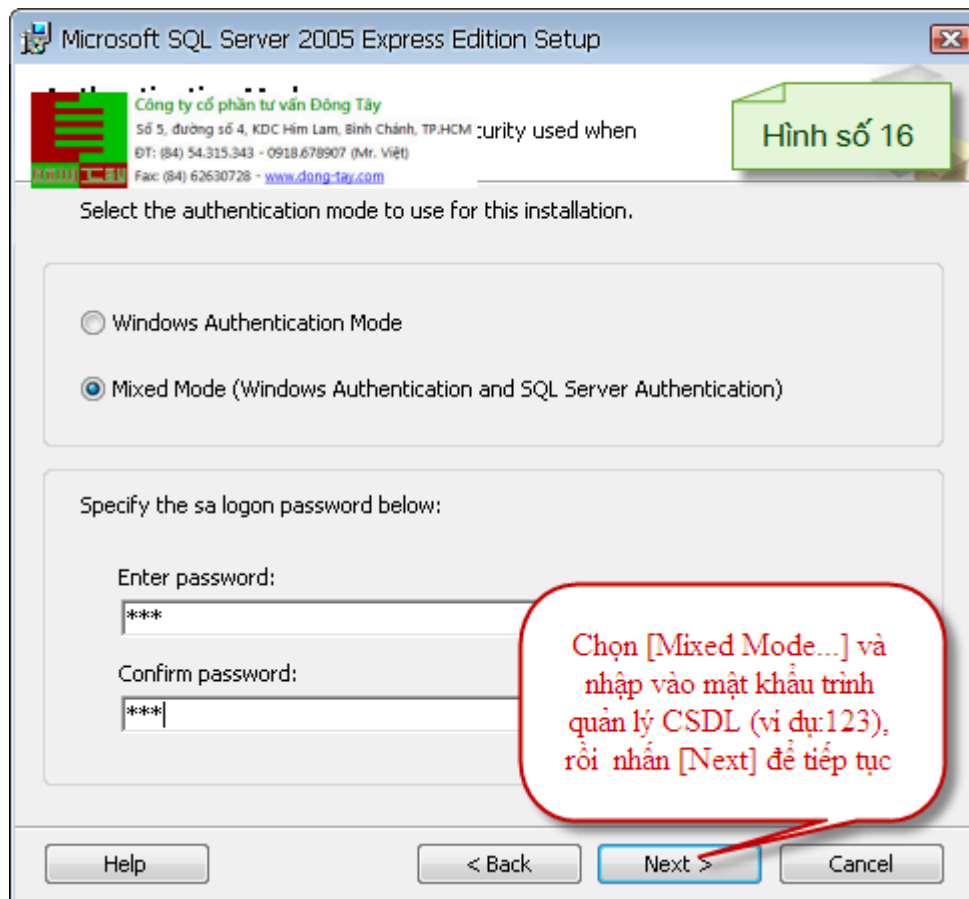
Microsoft SQL Server 2005 Express Edition Setup

Công ty cổ phần tư vấn Đông Tây
Số 5, đường số 4, KDC Him Lam, Bình Chánh, TP.HCM
ĐT: (84) 54.315.343 - 0918.678907 (Mr. Việt)
Fax: (84) 62630728 - www.dong-tay.com

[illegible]curity used when

Hình số 16

Select the authentication mode to use for this installation.

Windows Authentication Mode

Mixed Mode (Windows Authentication and SQL Server Authentication)

Specify the sa logon password below:

Enter password:
***

Confirm password:
***

Chọn [Mixed Mode...] và nhập vào mật khẩu trình quản lý CSDL (ví dụ:123), rồi nhấn [Next] để tiếp tục

Help
< Back
Next >
Cancel